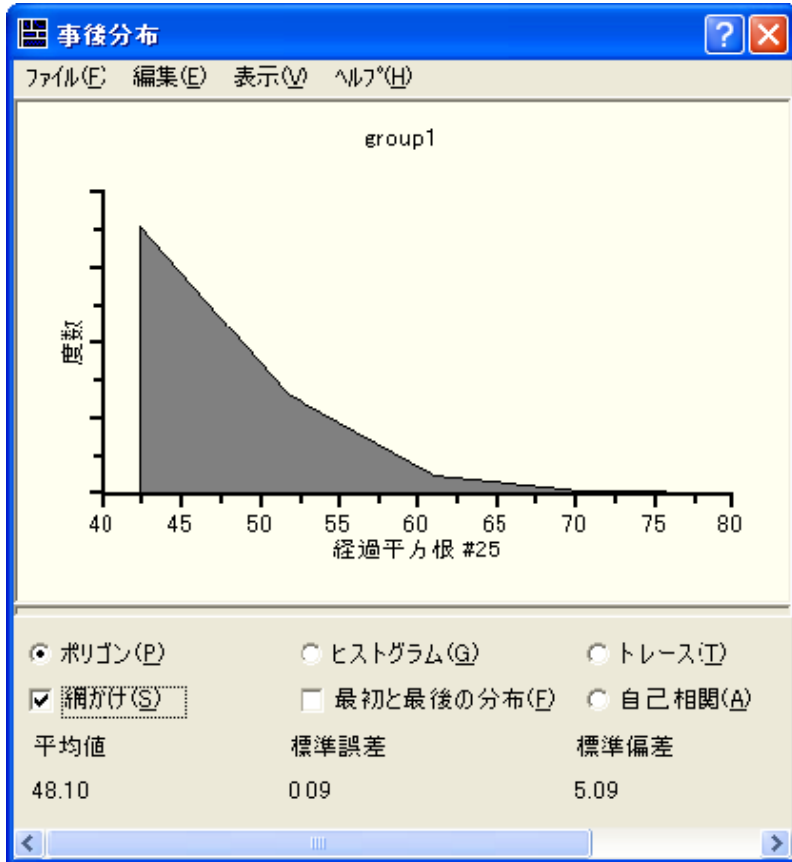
事後分布

ファイル(F) 編集(E) 表示(V) ヘルプ(H)

group1

度数

40 45 50 55 60 65 70 75 80

経過平方根 #25

ポリゴン(P) ヒストグラム(G) トレース(T)

網かけ(S) 最初と最後の分布(F) 自己相関(A)

| 平均値 | 標準誤差 | 標準偏差 |
|---|---|---|
| 48.10 | 0.09 | 5.09 |